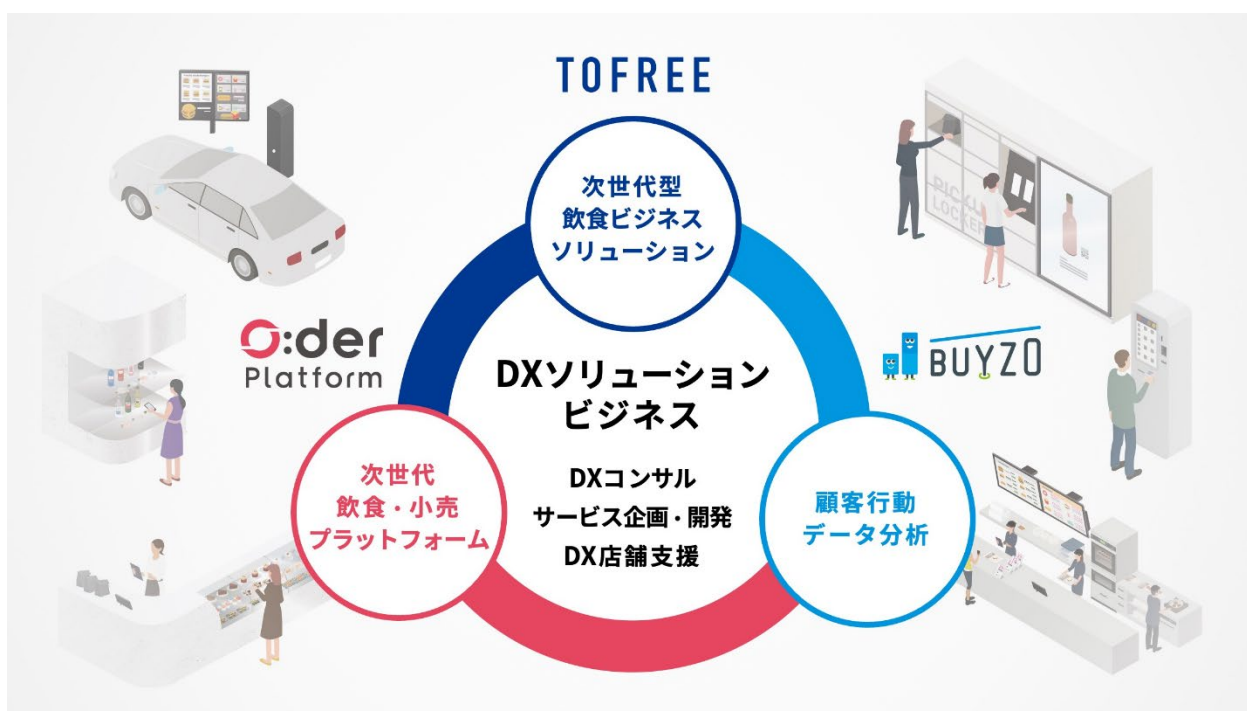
TOFREE

次世代型
飲食ビジネス
ソリューション

O:der
Platform

BUYZO

DXソリューション
ビジネス

DXコンサル
サービス企画・開発
DX店舗支援

次世代
飲食・小売
プラットフォーム

顧客行動
データ分析

PICK UP
LOCKER